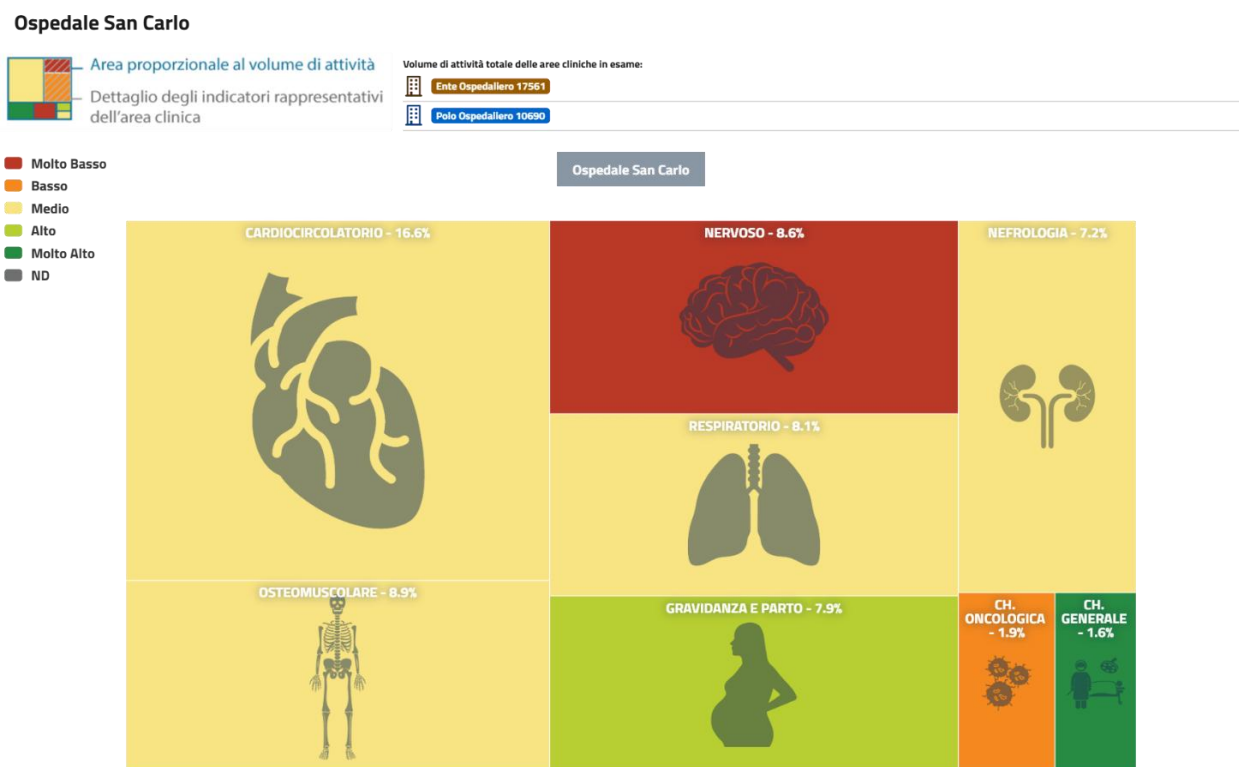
Ospedale San Carlo

Area proporzionale al volume di attività

Dettaglio degli indicatori rappresentativi dell'area clinica

Volume di attività totale delle aree cliniche in esame:

Ente Ospedaliero 17561

Polo Ospedaliero 10690

Molto Basso
Basso
Medio
Alto
Molto Alto
ND

Ospedale San Carlo

CARDIOCIRCOLATORIO - 16.6%

NERVOSO - 8.6%

NEFROLOGIA - 7.2%

RESPIRATORIO - 8.1%

OSTEOMUSCOLARE - 8.9%

GRAVIDANZA E PARTO - 7.9%

CH. ONCOLOGICA - 1.9%

CH. GENERALE - 1.6%